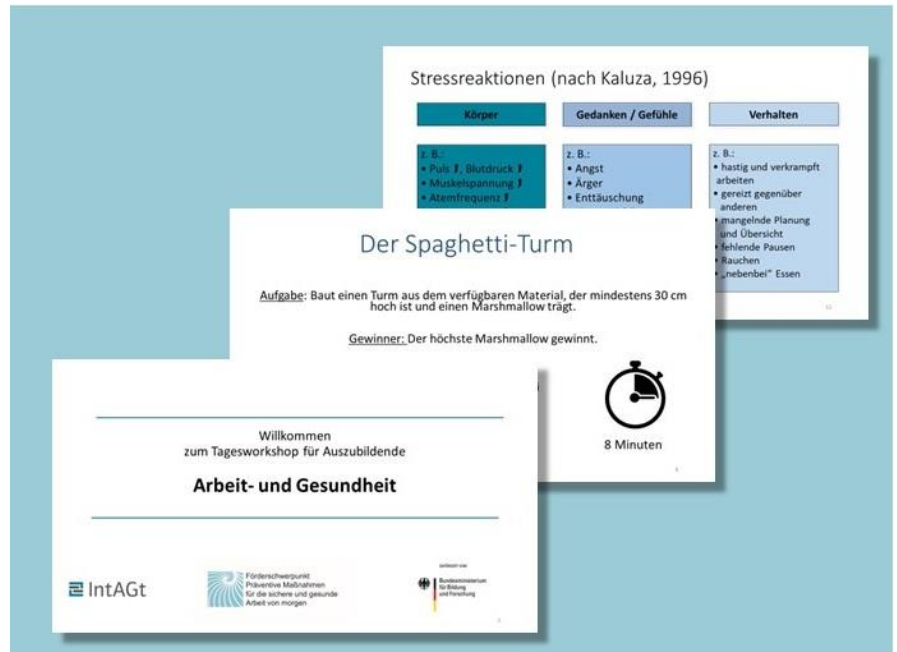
Stressreaktionen (nach Kaluza, 1996)

| Körper | Gedanken / Gefühle | Verhalten |
|---|---|---|
| z. B.: • Puls ↗, Blutdruck ↗ • Muskelspannung ↗ • Atemfrequenz ↗ | z. B.: • Angst • Ärger • Enttäuschung | z. B.: • hastig und verkrampft arbeiten • gereizt gegenüber anderen • mangelnde Planung und Übersicht • fehlende Pausen • Rauchen • „nebenbei" Essen |

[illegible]

Der Spaghetti-Turm

Aufgabe: Baut einen Turm aus dem verfügbaren Material, der mindestens 30 cm hoch ist und einen Marshmallow trägt.

Gewinner: Der höchste Marshmallow gewinnt.

8 Minuten

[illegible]

Willkommen
zum Tagesworkshop für Auszubildende

Arbeit- und Gesundheit

IntAGt

Förderschwerpunkt Präventive Maßnahmen für die sichere und gesunde Arbeit von morgen

gefördert vom
Bundesministerium für Bildung und Forschung

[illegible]